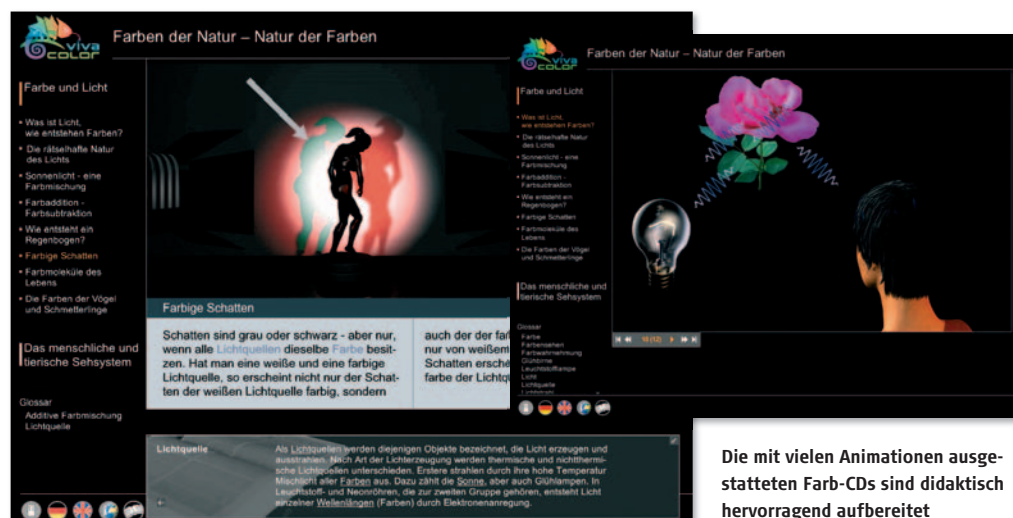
viva color

Farben der Natur – Natur der Farben

Farbe und Licht

- Was ist Licht, wie entstehen Farben?
- Die rätselhafte Natur des Lichts
- Sonnenlicht - eine Farbmischung
- Farbaddition - Farbsubtraktion
- Wie entsteht ein Regenbogen?
- Farbige Schatten
- Farbmoleküle des Lebens
- Die Farben der Vögel und Schmetterlinge

Das menschliche und tierische Sehsystem

Glossar
Additive Farbmischung
Lichtquelle

Farbige Schatten

Schatten sind grau oder schwarz - aber nur, wenn alle Lichtquellen dieselbe Farbe besitzen. Hat man eine weiße und eine farbige Lichtquelle, so erscheint nicht nur der Schatten der weißen Lichtquelle farbig, sondern

auch der der far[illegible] nur von weißem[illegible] Schatten ersche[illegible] farbe der Lichtq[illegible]

Lichtquelle

Als Lichtquellen werden diejenigen Objekte bezeichnet, die Licht erzeugen und ausstrahlen. Nach Art der Lichterzeugung werden thermische und nichtthermische Lichtquellen unterschieden. Erstere strahlen durch ihre hohe Temperatur Mischlicht aller Farben aus. Dazu zählt die Sonne, aber auch Glühlampen. In Leuchtstoff- und Neonröhren, die zur zweiten Gruppe gehören, entsteht Licht einzelner Wellenlängen (Farben) durch Elektronenanregung.

viva color

Farben der Natur – Natur der Farben

Farbe und Licht

- Was ist Licht, wie entstehen Farben?
- Die rätselhafte Natur des Lichts
- Sonnenlicht - eine Farbmischung
- Farbaddition - Farbsubtraktion
- Wie entsteht ein Regenbogen?
- Farbige Schatten
- Farbmoleküle des Lebens
- Die Farben der Vögel und Schmetterlinge

Das menschliche und tierische Sehsystem

Glossar
Farbe
Farbensehen
Farbwahrnehmung
Glühbirne
Leuchtstofflampe
Licht
Lichtquelle
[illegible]

10 (12)

Die mit vielen Animationen ausgestatteten Farb-CDs sind didaktisch hervorragend aufbereitet